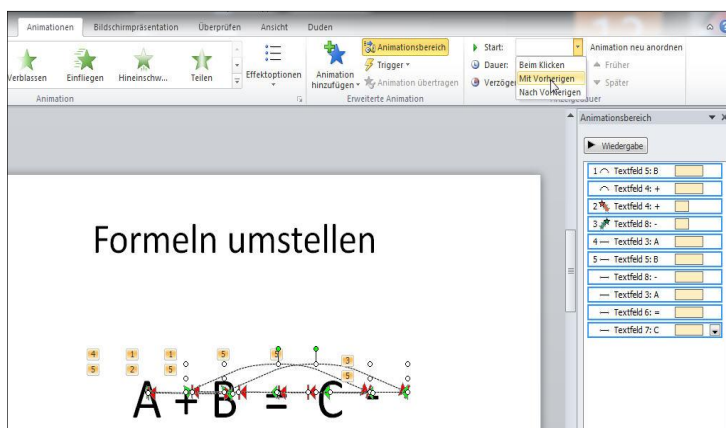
Animationen Bildschirmpräsentation Überprüfen Ansicht Duden

Verblassen Einfliegen Hineinschw... Teilen Effektoptionen

Animation

Animation hinzufügen Animationsbereich Trigger Animation übertragen

Erweiterte Animation

Start: Dauer: Verzöger

Beim Klicken
Mit Vorherigen
Nach Vorherigen

Animation neu anordnen
Früher
Später

Animationsbereich

Wiedergabe

1 Textfeld 5: B
Textfeld 4: +
2 Textfeld 4: +
3 Textfeld 8: -
4 Textfeld 3: A
5 Textfeld 5: B
Textfeld 8: -
Textfeld 3: A
Textfeld 6: =
Textfeld 7: C

Formeln umstellen

4 1 1 5 5 3
5 2 5 2

A + B = C -